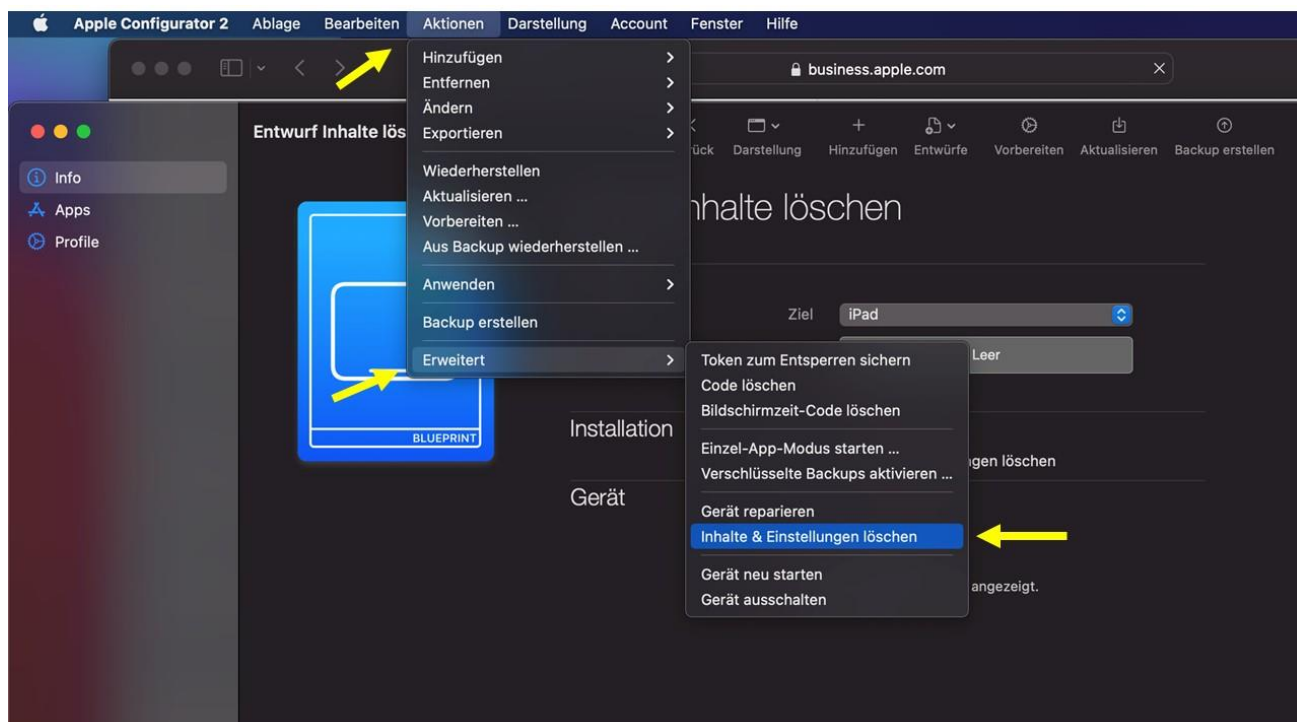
Apple Configurator 2 Ablage Bearbeiten Aktionen Darstellung Account Fenster Hilfe

business.apple.com

Info
Apps
Profile

Entwurf Inhalte lös

rück Darstellung Hinzufügen Entwürfe Vorbereiten Aktualisieren Backup erstellen

nhalte löschen

BLUEPRINT

Ziel iPad

Leer

Installation

gen löschen

Gerät

angezeigt.

Hinzufügen
Entfernen
Ändern
Exportieren

Wiederherstellen
Aktualisieren ...
Vorbereiten ...
Aus Backup wiederherstellen ...

Anwenden

Backup erstellen

Erweitert

Token zum Entsperren sichern
Code löschen
Bildschirmzeit-Code löschen

Einzel-App-Modus starten ...
Verschlüsselte Backups aktivieren ...

Gerät reparieren
Inhalte & Einstellungen löschen

Gerät neu starten
Gerät ausschalten